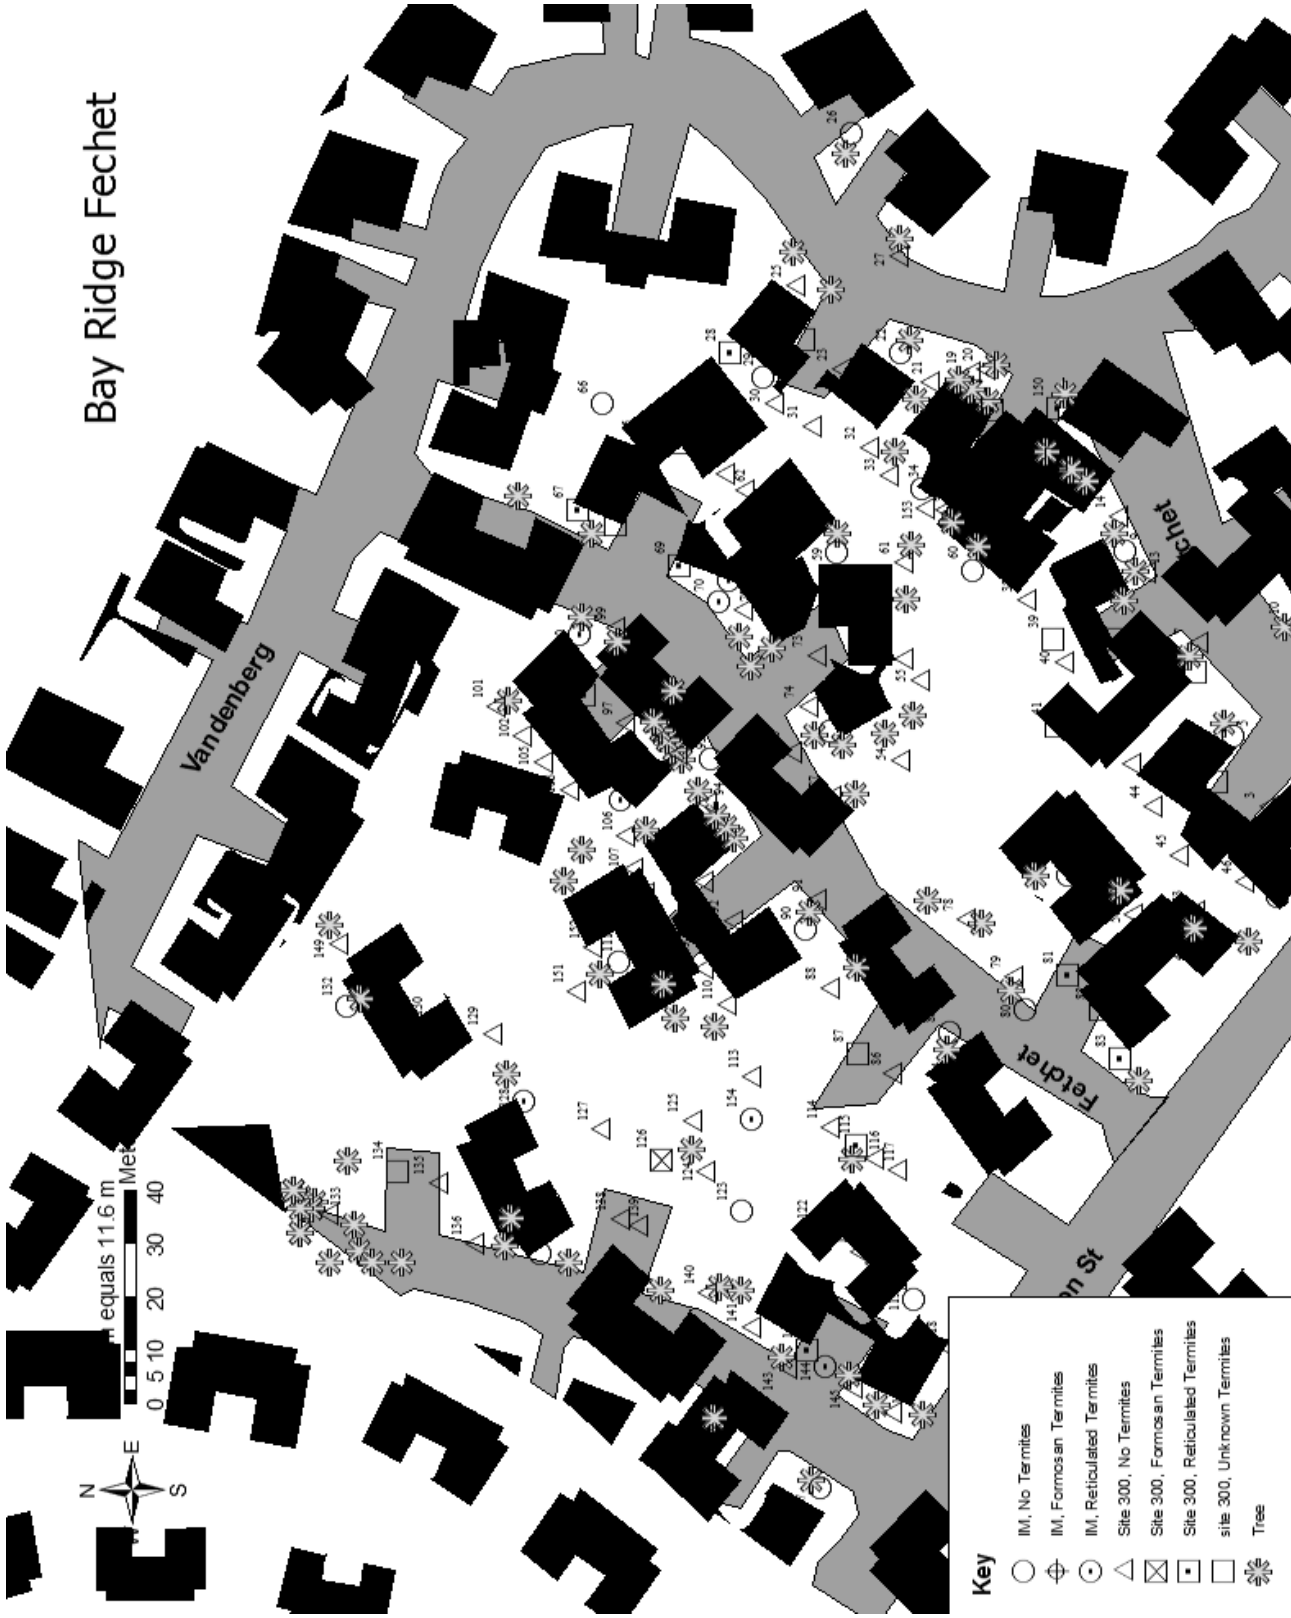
Bay Ridge Fechet

Vandenberg

Fetchet

chet

on St

N E S W

0 5 10 20 30 40 Met

equals 11.6 m

Key
IM, No Termites
IM, Formosan Termites
IM, Reticulated Termites
Site 300, No Termites
Site 300, Formosan Termites
Site 300, Reticulated Termites
site 300, Unknown Termites
Tree

26 27 23 25 28 29 30 31 32 33 34 19 20 21 22 150 14 13 153 60 61 59 39 40 41 66 67 69 70 73 74 75 54 55 56 99 98 101 102 105 97 95 94 106 107 44 45 46 3 43 78 79 80 81 83 90 91 88 87 86 111 110 112 151 152 149 132 130 129 128 127 126 125 124 123 154 113 114 115 116 117 134 135 133 136 138 139 140 141 122 143 144 145